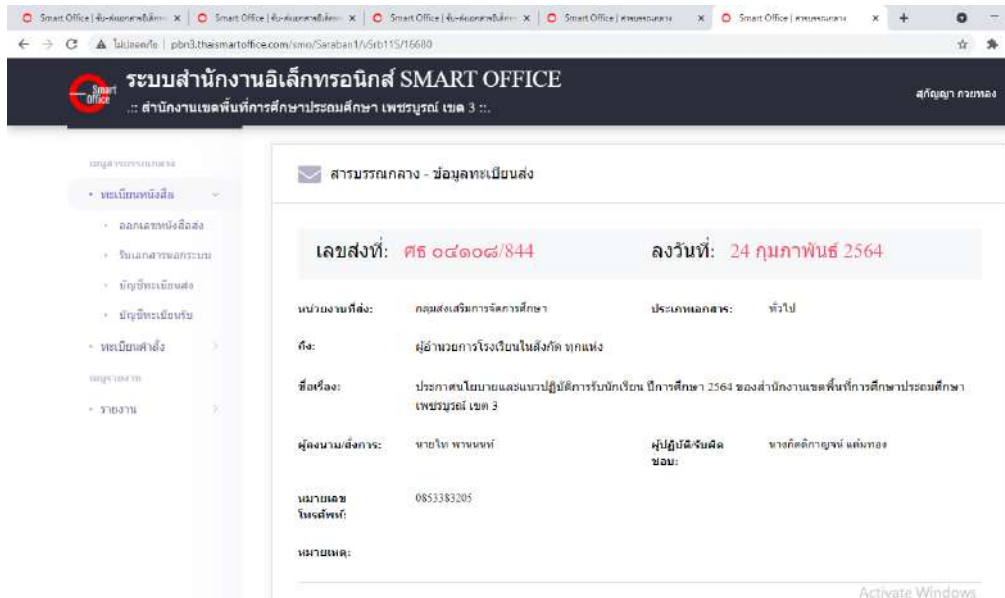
Smart Office | รับ-ส่งเอกสารอิเล็ก × | Smart Office | รับ-ส่งเอกสารอิเล็ก × | Smart Office | รับ-ส่งเอกสารอิเล็ก × | Smart Office | สารบรรณกลาง × | Smart Office | สารบรรณกลาง × | +

ไม่ปลอดภัย | pbn3.thaismartoffice.com/smo/Saraban1/vSrb11S/15680

Smart Office

ระบบสำนักงานอิเล็กทรอนิกส์ SMART OFFICE

.:: สำนักงานเขตพื้นที่การศึกษาประถมศึกษา เพชรบูรณ์ เขต 3 ::.

สุกัญญา ภวยทอง

เมนูสารบรรณกลาง

• ทะเบียนหนังสือ

• ออกเลขหนังสือส่ง

• รับเอกสารนอกระบบ

• บัญชีทะเบียนส่ง

• บัญชีทะเบียนรับ

• ทะเบียนคำสั่ง

เมนูรายงาน

• รายงาน

สารบรรณกลาง - ข้อมูลทะเบียนส่ง

เลขส่งที่: ศธ ๐๔๑๐๘/844

ลงวันที่: 24 กุมภาพันธ์ 2564

หน่วยงานที่ส่ง: กลุ่มส่งเสริมการจัดการศึกษา

ประเภทเอกสาร: ทั่วไป

ถึง: ผู้อำนวยการโรงเรียนในสังกัด ทุกแห่ง

ชื่อเรื่อง: ประกาศนโยบายและแนวปฏิบัติการรับนักเรียน ปีการศึกษา 2564 ของสำนักงานเขตพื้นที่การศึกษาประถมศึกษาเพชรบูรณ์ เขต 3

ผู้ลงนาม/สั่งการ: นายไท พานนนท์

ผู้ปฏิบัติ/รับผิดชอบ: นางกัลติกาญจน์ แต้มทอง

หมายเลขโทรศัพท์: 0853383205

หมายเหตุ:

Activate Windows